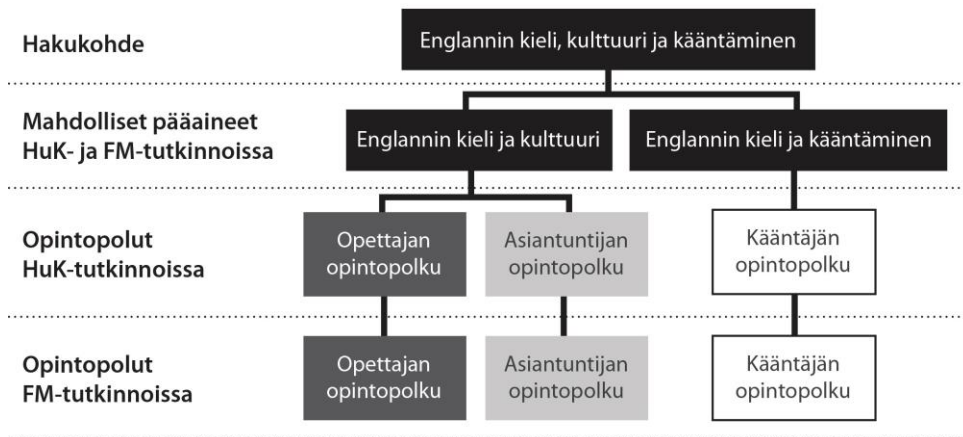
Hakukohde

Englannin kieli, kulttuuri ja kääntäminen

Mahdolliset pääaineet HuK- ja FM-tutkinnoissa

Englannin kieli ja kulttuuri

Englannin kieli ja kääntäminen

Opintopolut HuK-tutkinnoissa

Opettajan opintopolku

Asiantuntijan opintopolku

Kääntäjän opintopolku

Opintopolut FM-tutkinnoissa

Opettajan opintopolku

Asiantuntijan opintopolku

Kääntäjän opintopolku